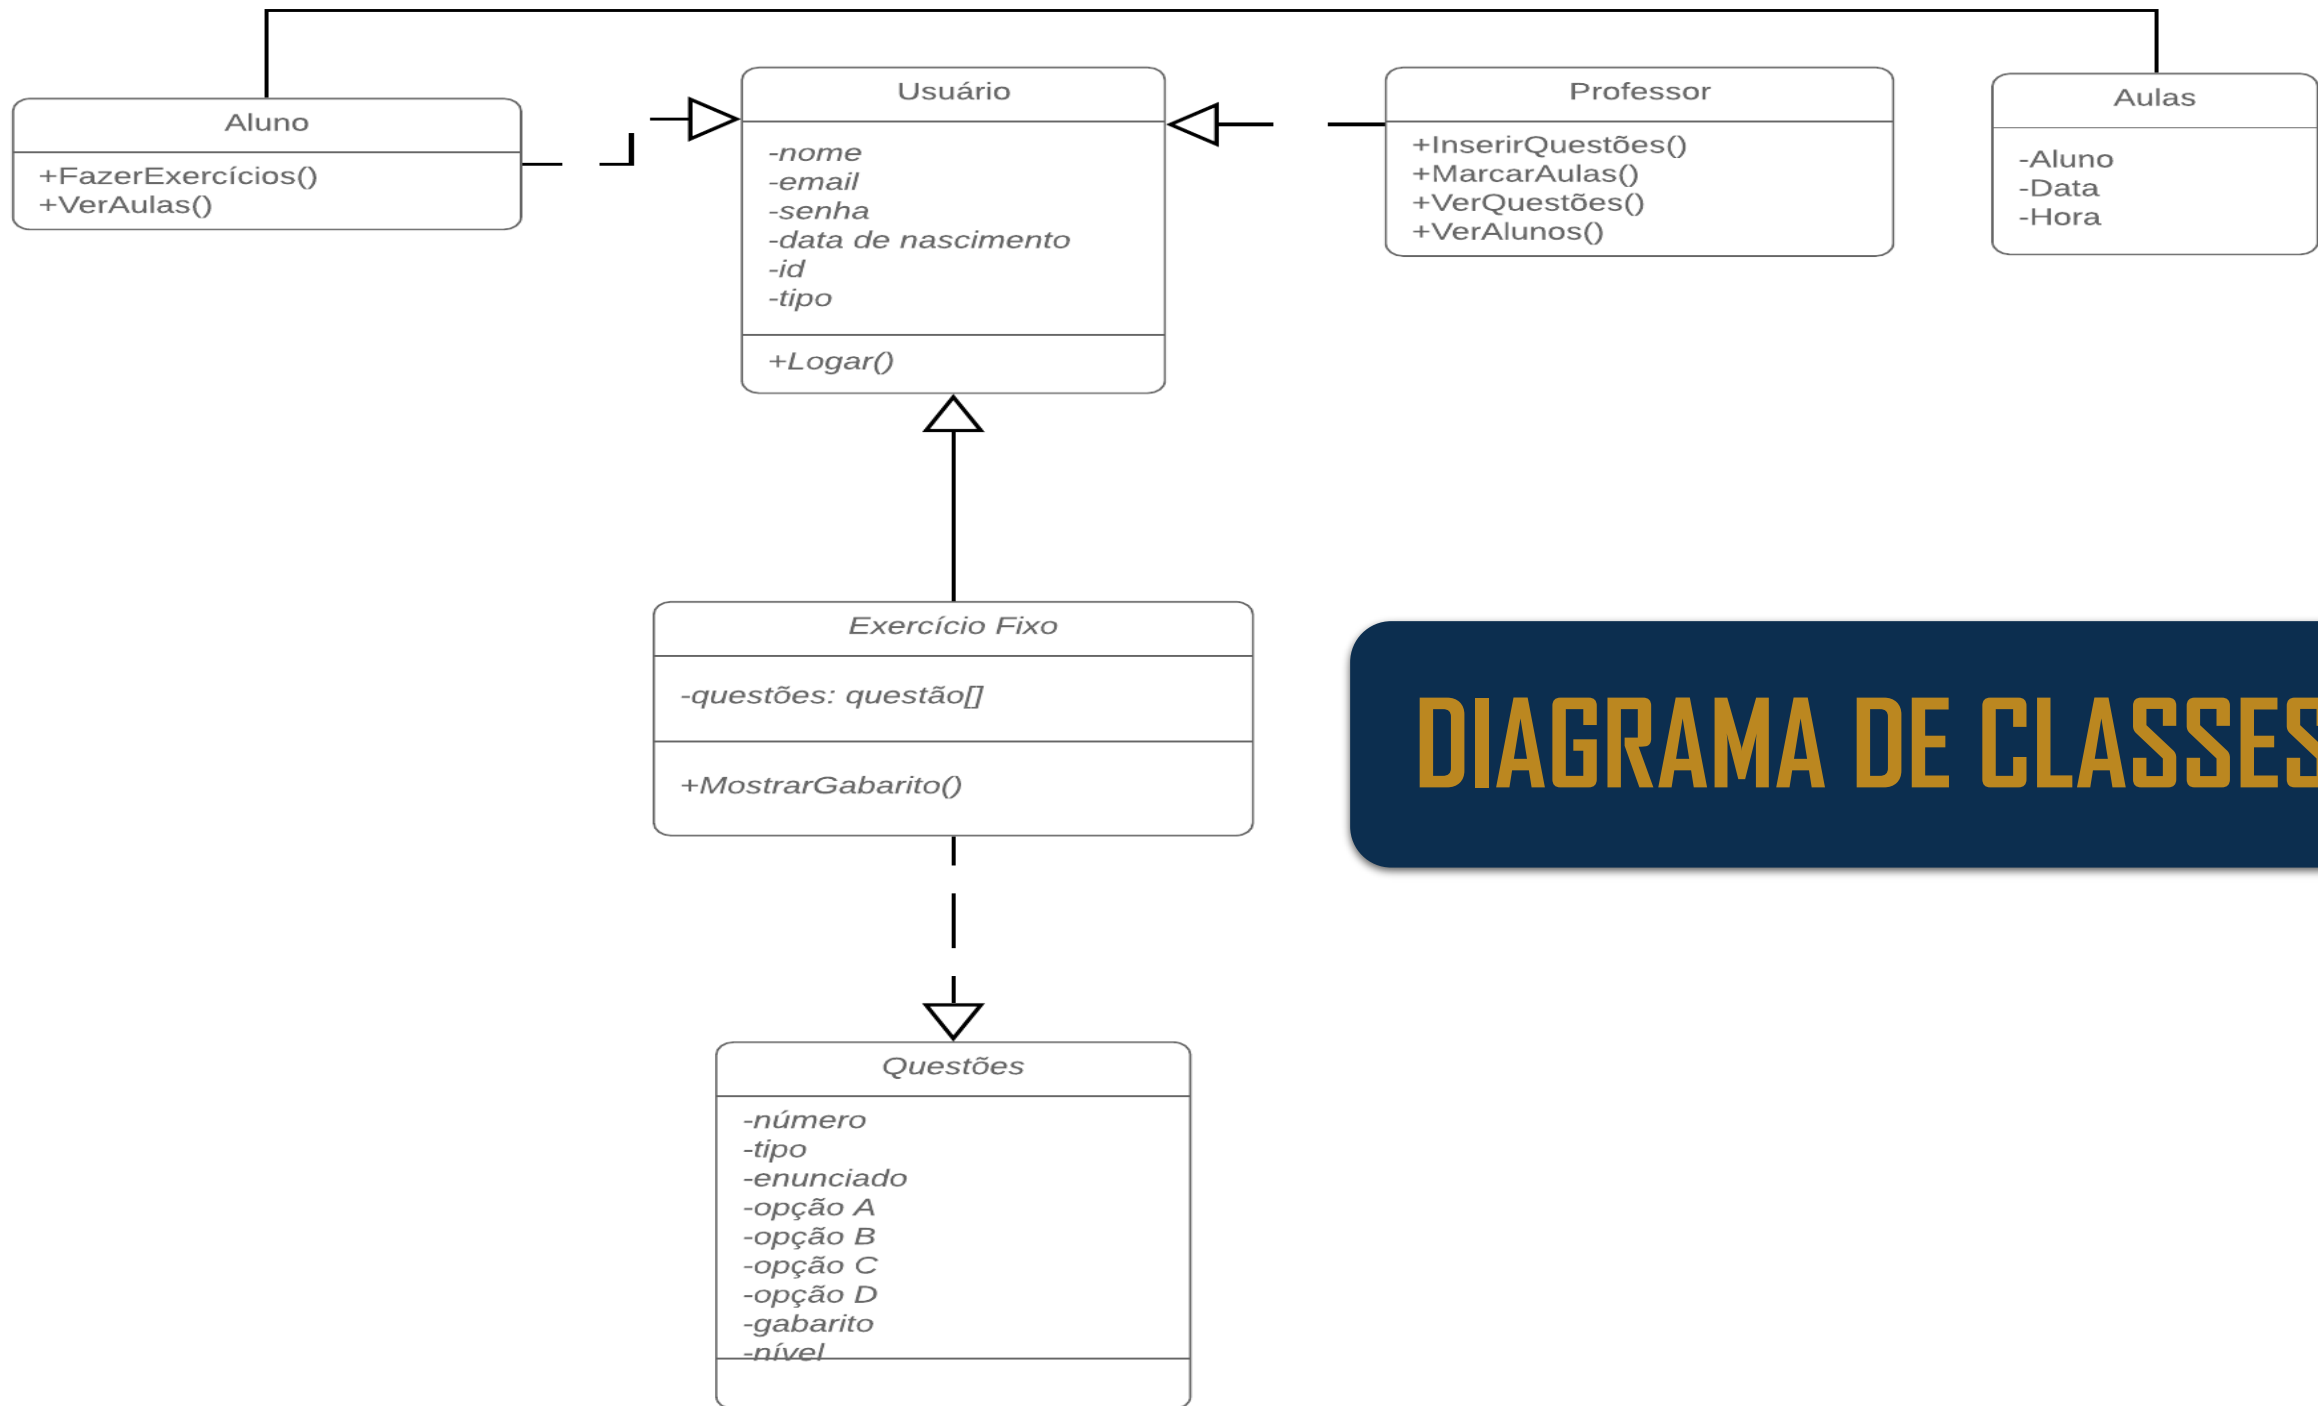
Aluno
+FazerExercícios()
+VerAulas()

Usuário
-nome
-email
-senha
-data de nascimento
-id
-tipo
+Logar()

Professor
+InserirQuestões()
+MarcarAulas()
+VerQuestões()
+VerAlunos()

Aulas
-Aluno
-Data
-Hora

Exercício Fixo
-questões: questão[]
+MostrarGabarito()

DIAGRAMA DE CLASSES

Questões
-número
-tipo
-enunciado
-opção A
-opção B
-opção C
-opção D
-gabarito
-nível